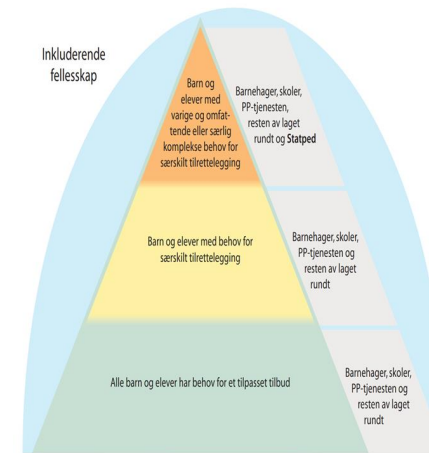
Inkluderende fellesskap

Barn og elever med varige og omfattende eller særlig komplekse behov for særskilt tilrettelegging

Barnehager, skoler, PP-tjenesten, resten av laget rundt og Statped

Barn og elever med behov for særskilt tilrettelegging

Barnehager, skoler, PP-tjenesten og resten av laget rundt

Alle barn og elever har behov for et tilpasset tilbud

Barnehager, skoler, PP-tjenesten og resten av laget rundt